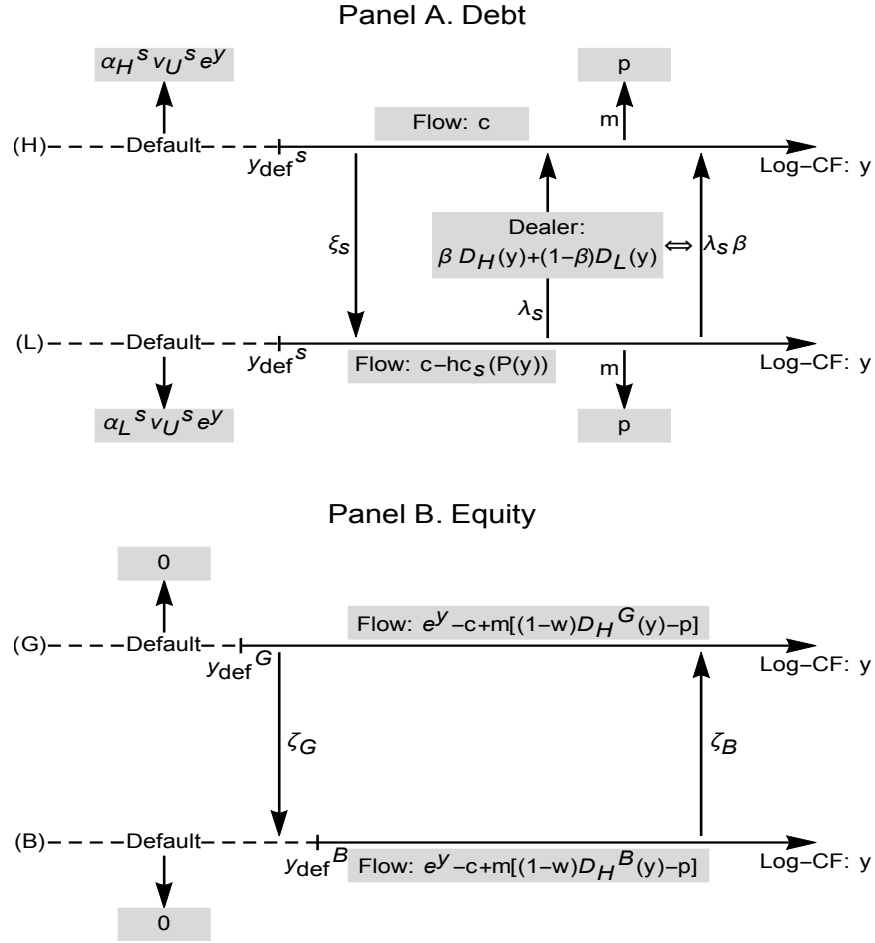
Panel A. Debt

${\alpha_H}^s {v_U}^s e^y$

p

(H) Default $y_{def}{}^s$

Flow: c

m

Log−CF: y

$\xi_s$

Dealer: $\beta D_H(y)+(1-\beta)D_L(y)$ $\Leftrightarrow$ $\lambda_s \beta$

$\lambda_s$

(L) Default $y_{def}{}^s$

Flow: c−hc$_s$(P(y))

m

Log−CF: y

${\alpha_L}^s {v_U}^s e^y$

p

Panel B. Equity

0

(G) Default $y_{def}{}^G$

Flow: $e^y$−c+m[(1−w)${D_H}^G$(y)−p]

Log−CF: y

$\zeta_G$

$\zeta_B$

(B) Default $y_{def}{}^B$

Flow: $e^y$−c+m[(1−w)${D_H}^B$(y)−p]

Log−CF: y

0